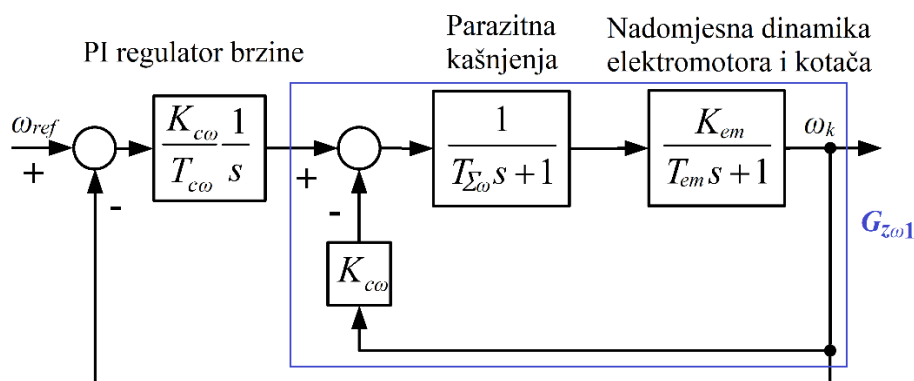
PI regulator brzine

Parazitna kašnjenja

Nadomjesna dinamika elektromotora i kotača

$\omega_{ref}$

+

-

$\frac{K_{c\omega}}{T_{c\omega}}\frac{1}{s}$

+

-

$\frac{1}{T_{\Sigma\omega}s+1}$

$\frac{K_{em}}{T_{em}s+1}$

$\omega_k$

$K_{c\omega}$

$G_{z\omega 1}$